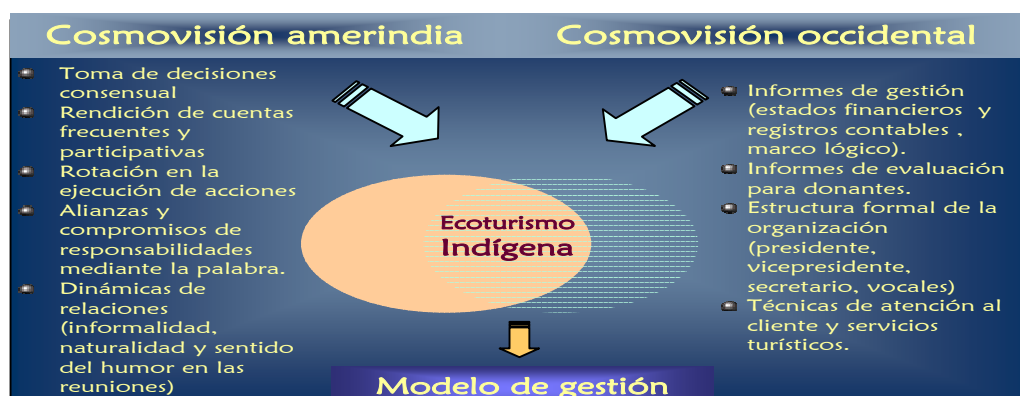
Cosmovisión amerindia

Cosmovisión occidental

- Toma de decisiones consensual
- Rendición de cuentas frecuentes y participativas
- Rotación en la ejecución de acciones
- Alianzas y compromisos de responsabilidades mediante la palabra.
- Dinámicas de relaciones (informalidad, naturalidad y sentido del humor en las reuniones)

Ecoturismo Indígena

- Informes de gestión (estados financieros y registros contables , marco lógico).
- Informes de evaluación para donantes.
- Estructura formal de la organización (presidente, vicepresidente, secretario, vocales)
- Técnicas de atención al cliente y servicios turísticos.

Modelo de gestión